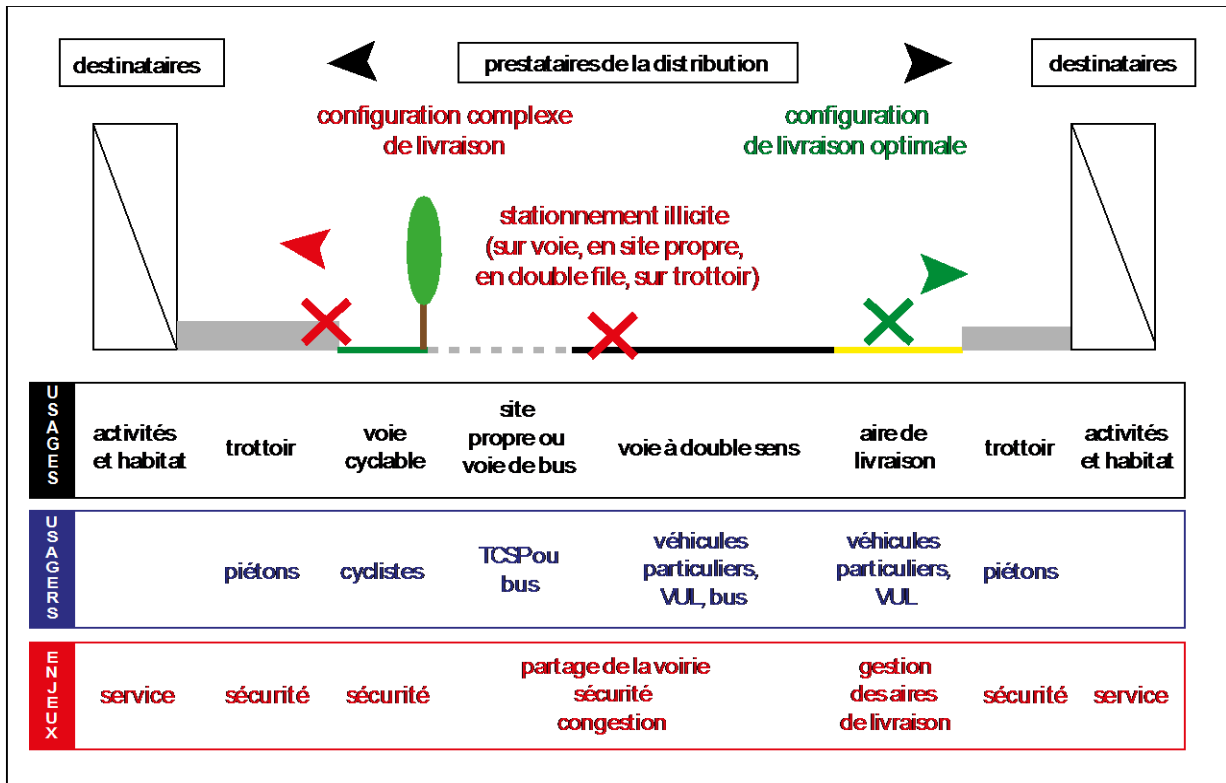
destinataires

prestataires de la distribution

destinataires

configuration complexe de livraison

configuration de livraison optimale

stationnement illicite (sur voie, en site propre, en double file, sur trottoir)

| USAGES | activités et habitat | trottoir | voie cyclable | site propre ou voie de bus | voie à double sens | aire de livraison | trottoir | activités et habitat |
|---|---|---|---|---|---|---|---|---|
| USAGERS | | piétons | cyclistes | TCSP ou bus | véhicules particuliers, VUL, bus | véhicules particuliers, VUL | piétons | |
| ENJEUX | service | sécurité | sécurité | partage de la voirie sécurité congestion | | gestion des aires de livraison | sécurité | service |